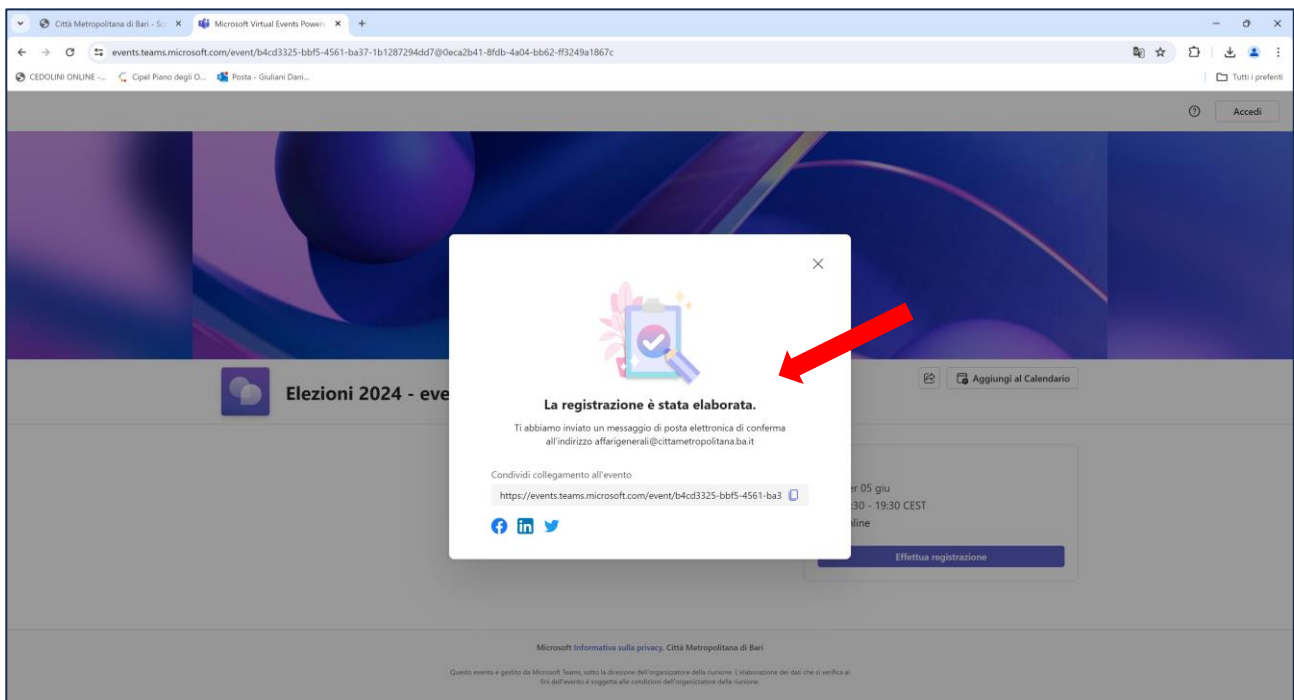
Città Metropolitana di Bari - Sc ×
Microsoft Virtual Events Powere ×
+

events.teams.microsoft.com/event/b4cd3325-bbf5-4561-ba37-1b1287294dd7@0eca2b41-8fdb-4a04-bb62-ff3249a1867c

CEDOLINI ONLINE -... Cipel Piano degli O... Posta - Giuliani Dani...
Tutti i preferiti

Accedi

Elezioni 2024 - eve

Aggiungi al Calendario

La registrazione è stata elaborata.

Ti abbiamo inviato un messaggio di posta elettronica di conferma all'indirizzo affarigenerali@cittametropolitana.ba.it

Condividi collegamento all'evento

https://events.teams.microsoft.com/event/b4cd3325-bbf5-4561-ba3

er 05 giu
:30 - 19:30 CEST
line

Effettua registrazione

Microsoft Informativa sulla privacy. Città Metropolitana di Bari

Questo evento è gestito da Microsoft Teams, sotto la direzione dell'organizzatore della riunione. L'elaborazione dei dati che si verifica ai fini dell'evento è soggetta alle condizioni dell'organizzatore della riunione.